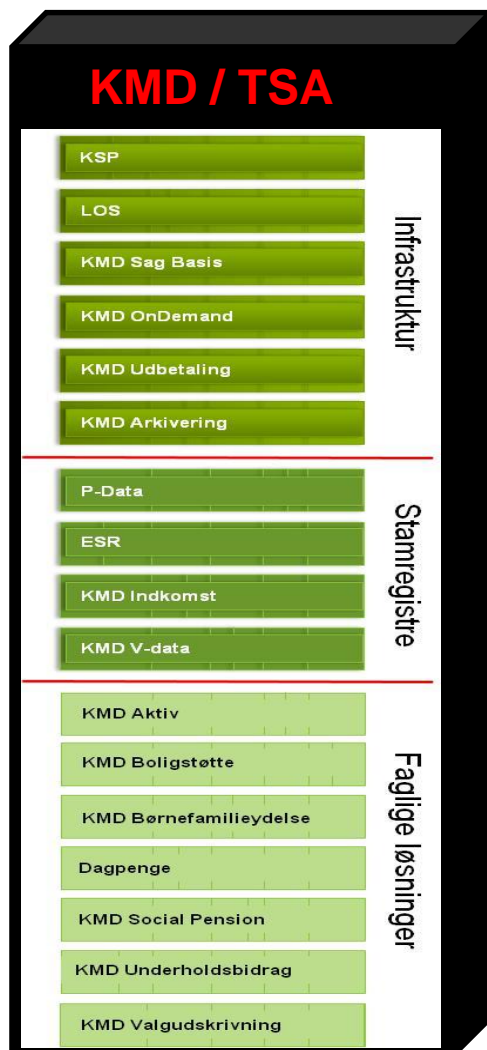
KMD / TSA

KSP

LOS

KMD Sag Basis

KMD OnDemand

KMD Udbetaling

KMD Arkivering

Infrastruktur

P-Data

ESR

KMD Indkomst

KMD V-data

Stamregistre

KMD Aktiv

KMD Boligstøtte

KMD Børnefamilieydelse

Dagpenge

KMD Social Pension

KMD Underholdsbidrag

KMD Valgudskrivning

Faglige løsninger